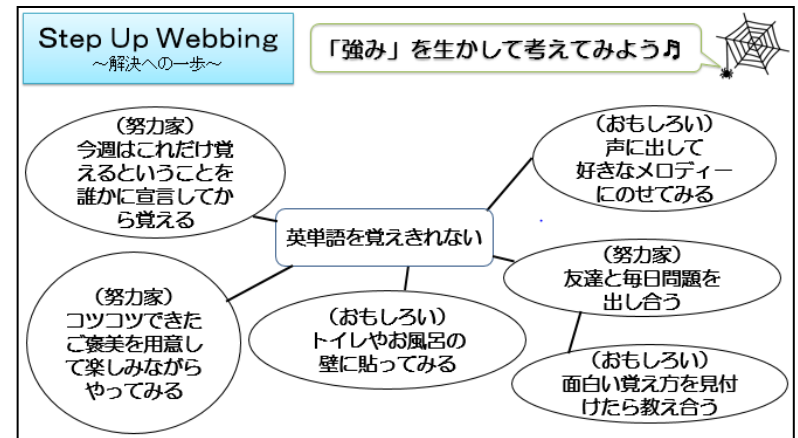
Step Up Webbing
～解決への一歩～

「強み」を生かして考えてみよう♪

英単語を覚えきれない

（努力家）
今週はこれだけ覚えるということを誰かに宣言してから覚える

（おもしろい）
声に出して好きなメロディーにのせてみる

（努力家）
友達と毎日問題を出し合う

（努力家）
コツコツできたご褒美を用意して楽しみながらやってみる

（おもしろい）
トイレやお風呂の壁に貼ってみる

（おもしろい）
面白い覚え方を見付けたら教え合う